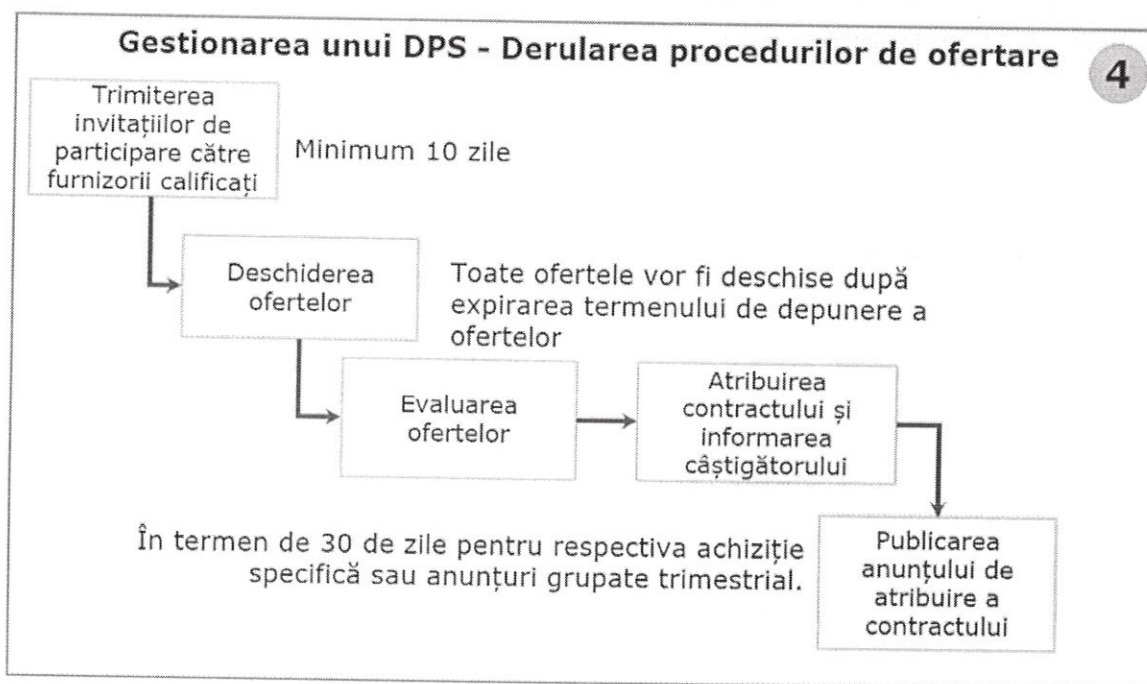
Gestionarea unui DPS - Derularea procedurilor de ofertare

4

Trimiterea invitațiilor de participare către furnizorii calificați

Minimum 10 zile

Deschiderea ofertelor

Toate ofertele vor fi deschise după expirarea termenului de depunere a ofertelor

Evaluarea ofertelor

Atribuirea contractului și informarea câștigătorului

În termen de 30 de zile pentru respectiva achiziție specifică sau anunțuri grupate trimestrial.

Publicarea anunțului de atribuire a contractului